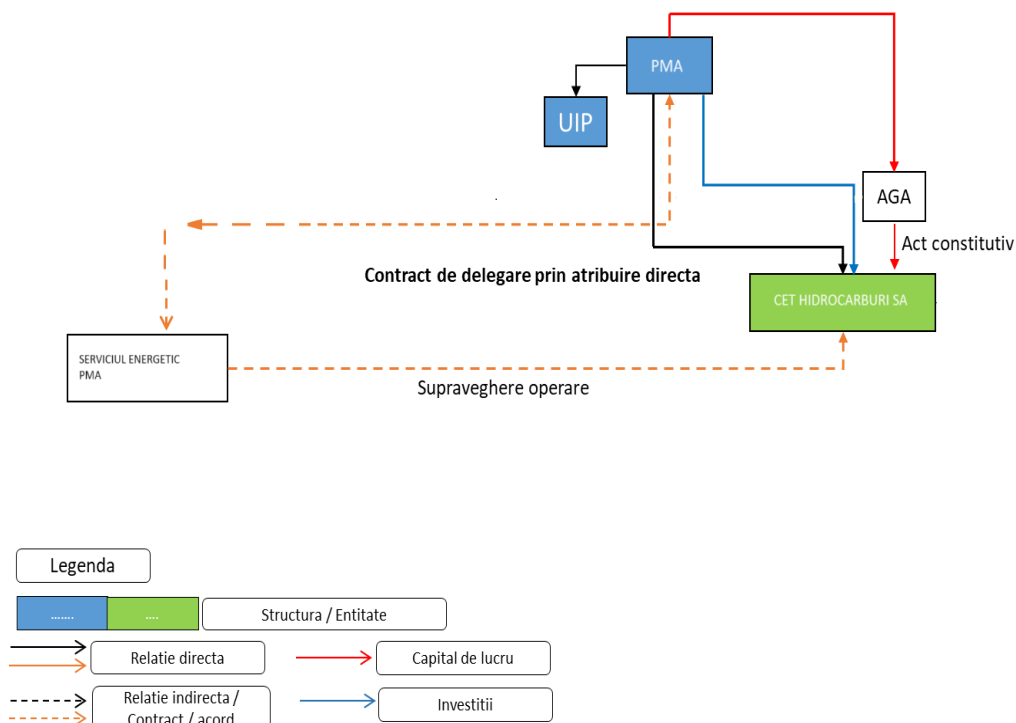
PMA

UIP

AGA

Act constitutiv

Contract de delegare prin atribuire directa

CET HIDROCARBURI SA

SERVICIUL ENERGETIC PMA

Supraveghere operare

Legenda

....... .... Structura / Entitate

Relatie directa

Capital de lucru

Relatie indirecta / Contract / acord

Investitii